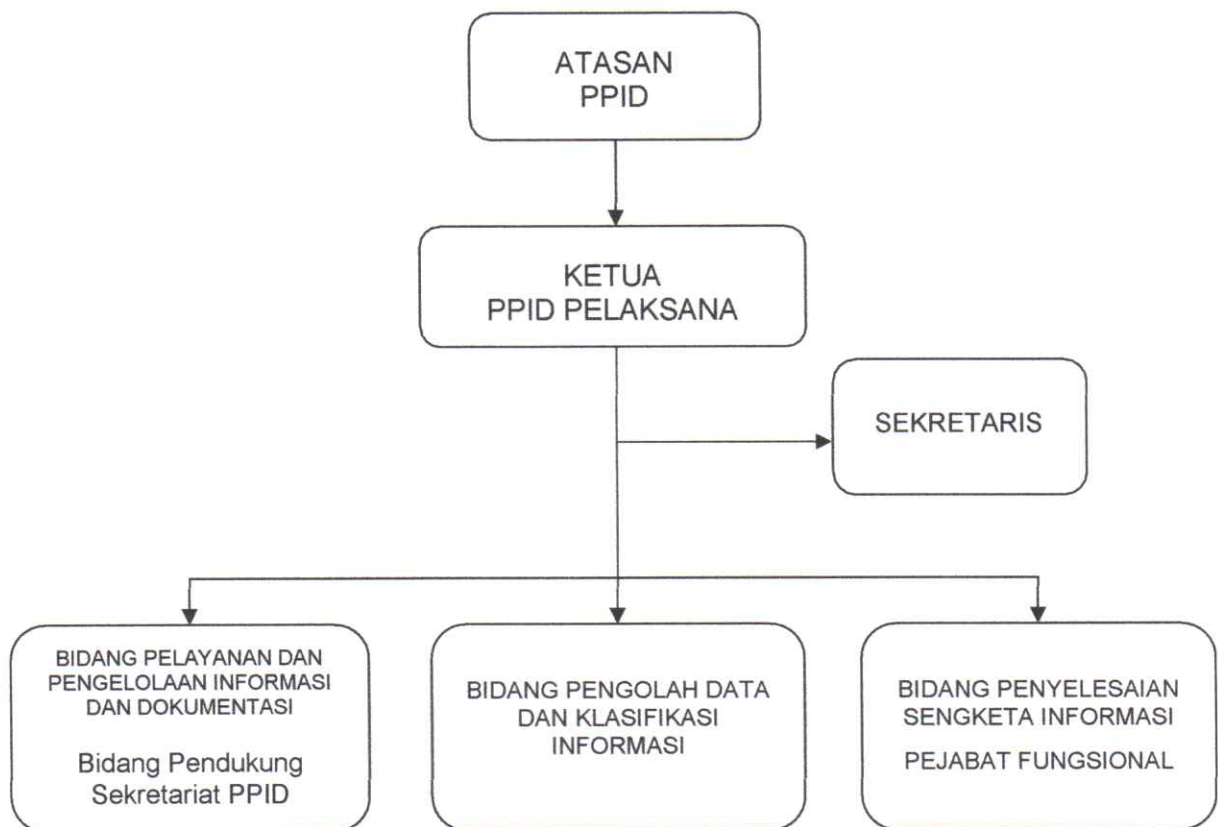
ATASAN
PPID

KETUA
PPID PELAKSANA

SEKRETARIS

BIDANG PELAYANAN DAN PENGELOLAAN INFORMASI DAN DOKUMENTASI

Bidang Pendukung Sekretariat PPID

BIDANG PENGOLAH DATA DAN KLASIFIKASI INFORMASI

BIDANG PENYELESAIAN SENGKETA INFORMASI

PEJABAT FUNGSIONAL